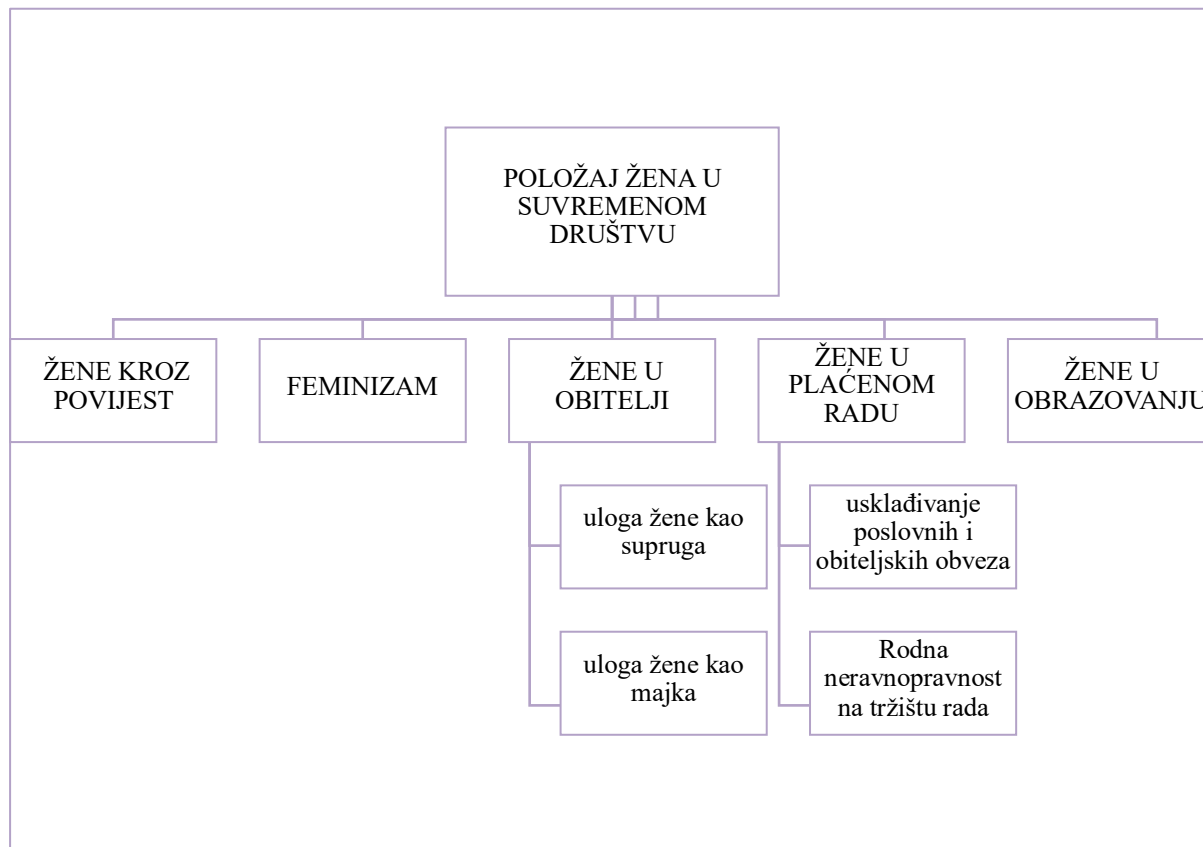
POLOŽAJ ŽENA U SUVREMENOM DRUŠTVU

ŽENE KROZ POVIJEST

FEMINIZAM

ŽENE U OBITELJI

uloga žene kao supruga

uloga žene kao majka

ŽENE U PLAĆENOM RADU

usklađivanje poslovnih i obiteljskih obveza

Rodna neravnopravnost na tržištu rada

ŽENE U OBRAZOVANJU